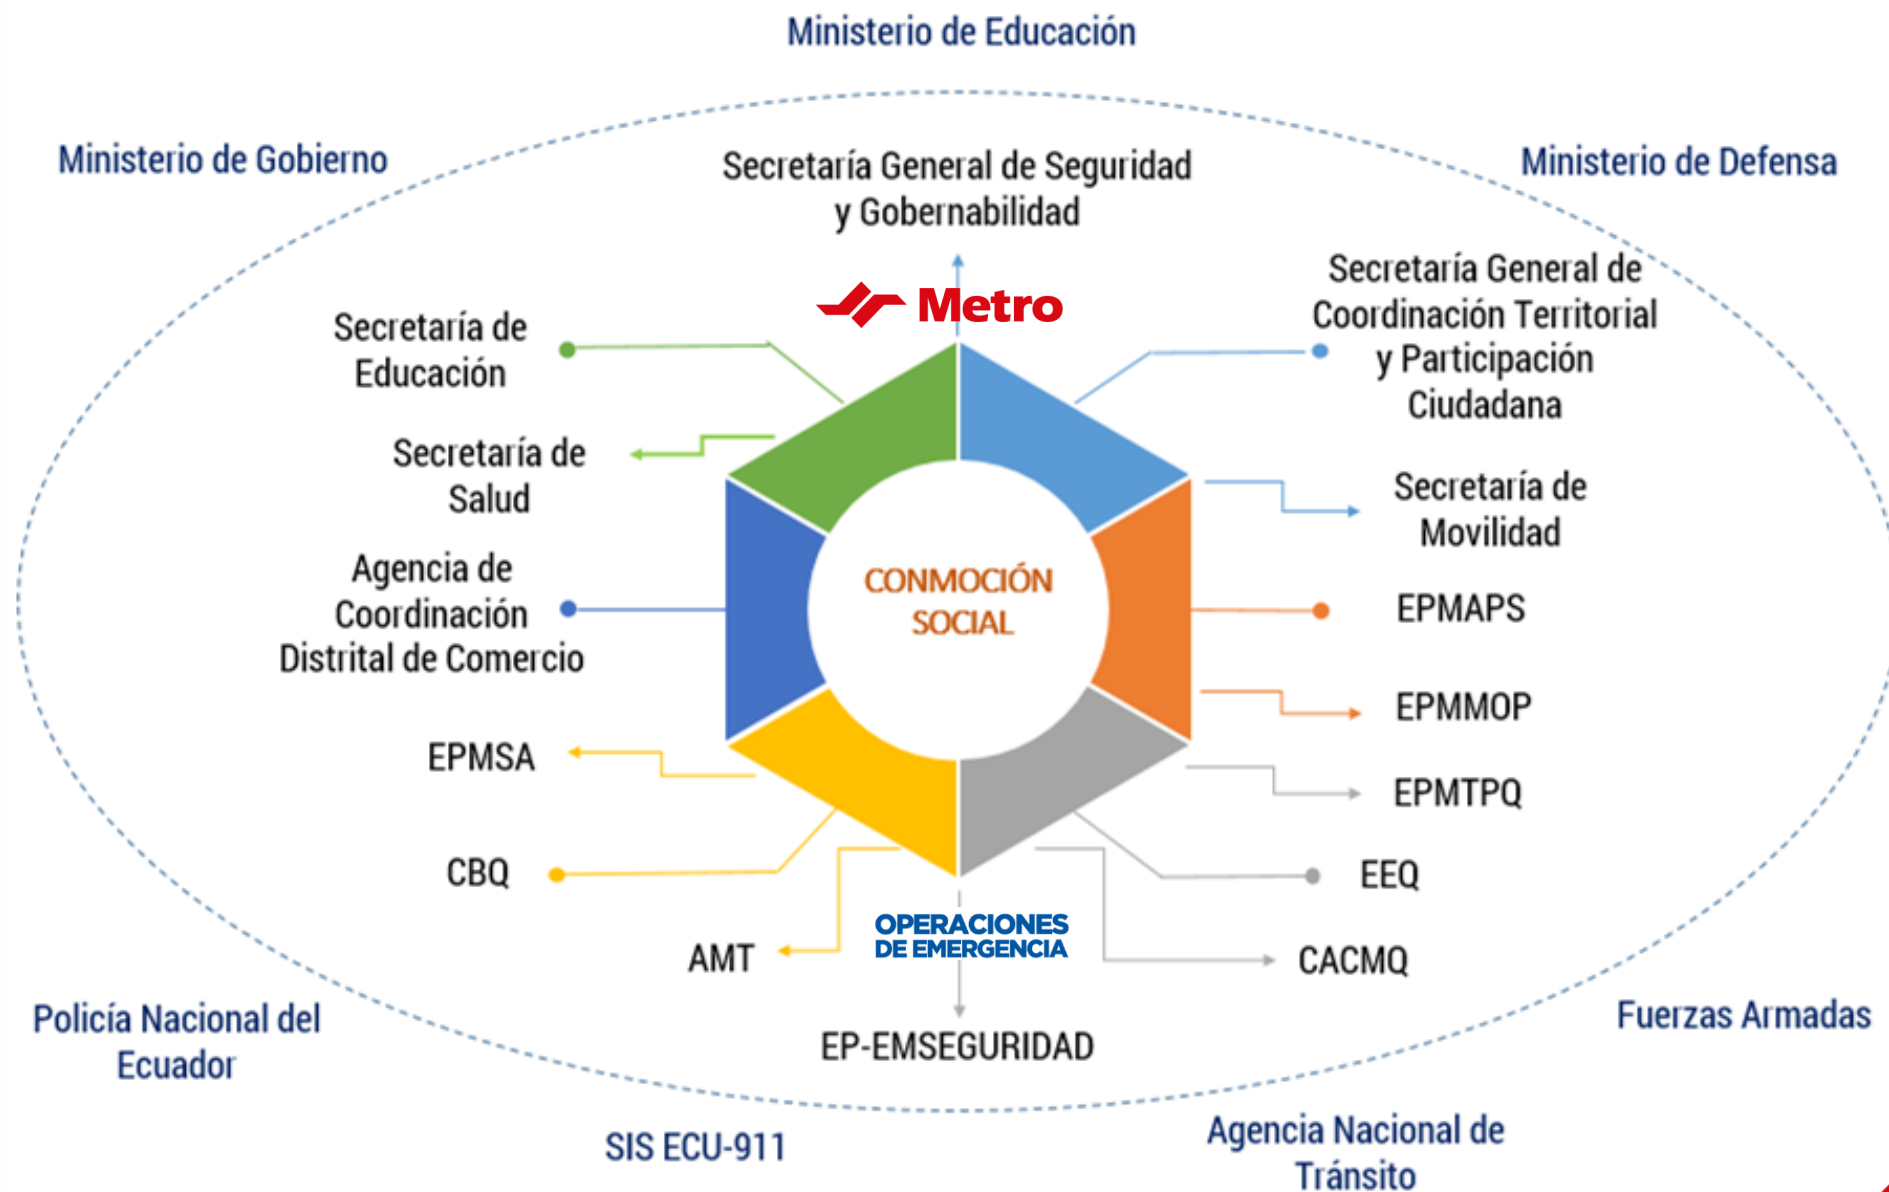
Ministerio de Educación

Ministerio de Gobierno

Ministerio de Defensa

Secretaría General de Seguridad y Gobernabilidad

Metro

Secretaría de Educación

Secretaría General de Coordinación Territorial y Participación Ciudadana

Secretaría de Salud

Secretaría de Movilidad

Agencia de Coordinación Distrital de Comercio

CONMOCIÓN SOCIAL

EPMAPS

EPMMOP

EPMSA

EPMTPQ

CBQ

EEQ

OPERACIONES DE EMERGENCIA

AMT

CACMQ

EP-EMSEGURIDAD

Policía Nacional del Ecuador

Fuerzas Armadas

SIS ECU-911

Agencia Nacional de Tránsito